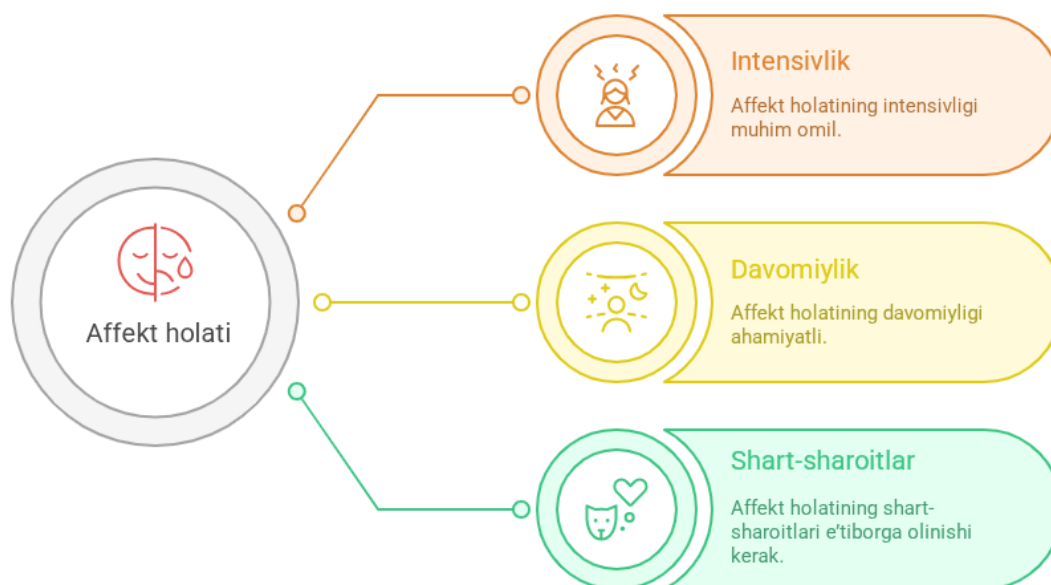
Affekt holati

Intensivlik

Affekt holatining intensivligi muhim omil.

Davomiylik

Affekt holatining davomiyligi ahamiyatli.

Shart-sharoitlar

Affekt holatining shart-sharoitlari e'tiborga olinishi kerak.